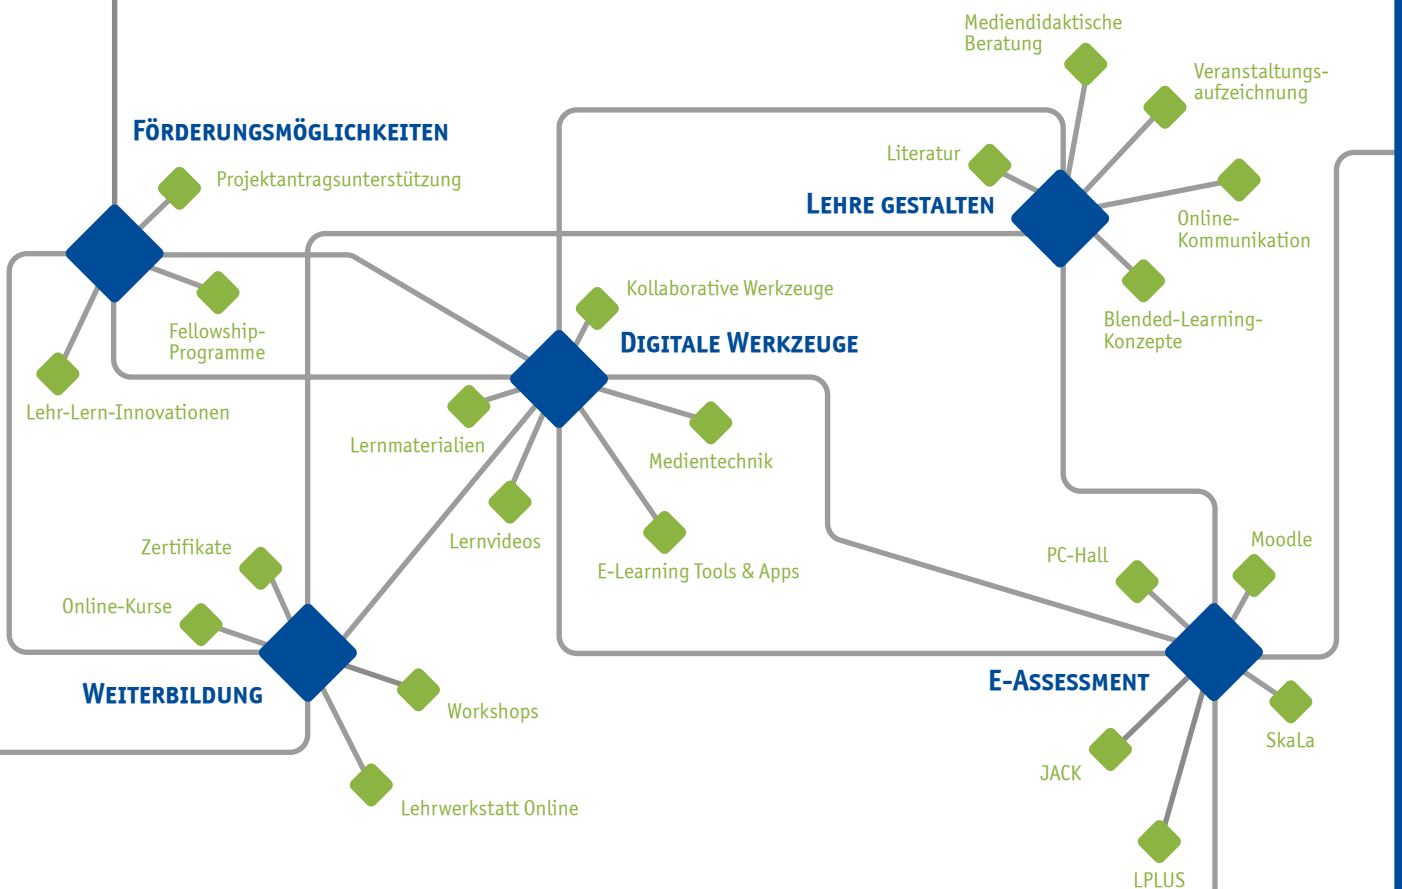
Mediendidaktische Beratung

Veranstaltungsaufzeichnung

FÖRDERUNGSMÖGLICHKEITEN

Projektantragsunterstützung

Literatur

LEHRE GESTALTEN

Online-Kommunikation

Kollaborative Werkzeuge

Fellowship-Programme

DIGITALE WERKZEUGE

Blended-Learning-Konzepte

Lehr-Lern-Innovationen

Lernmaterialien

Medientechnik

Lernvideos

E-Learning Tools & Apps

Zertifikate

PC-Hall

Moodle

Online-Kurse

E-ASSESSMENT

WEITERBILDUNG

Workshops

SkaLa

JACK

Lehrwerkstatt Online

LPLUS